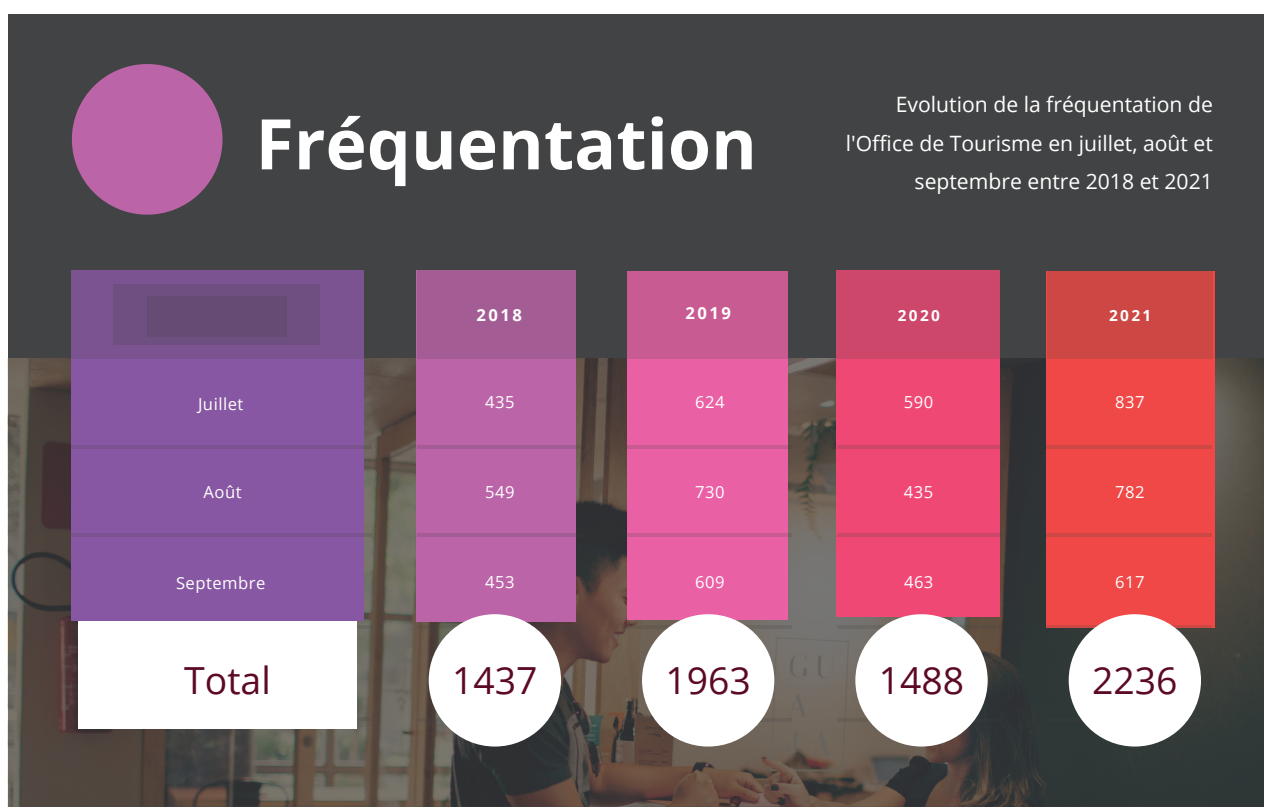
Fréquentation

Evolution de la fréquentation de l'Office de Tourisme en juillet, août et septembre entre 2018 et 2021

| | 2018 | 2019 | 2020 | 2021 |
|---|---|---|---|---|
| Juillet | 435 | 624 | 590 | 837 |
| Août | 549 | 730 | 435 | 782 |
| Septembre | 453 | 609 | 463 | 617 |
| Total | 1437 | 1963 | 1488 | 2236 |

GU
A